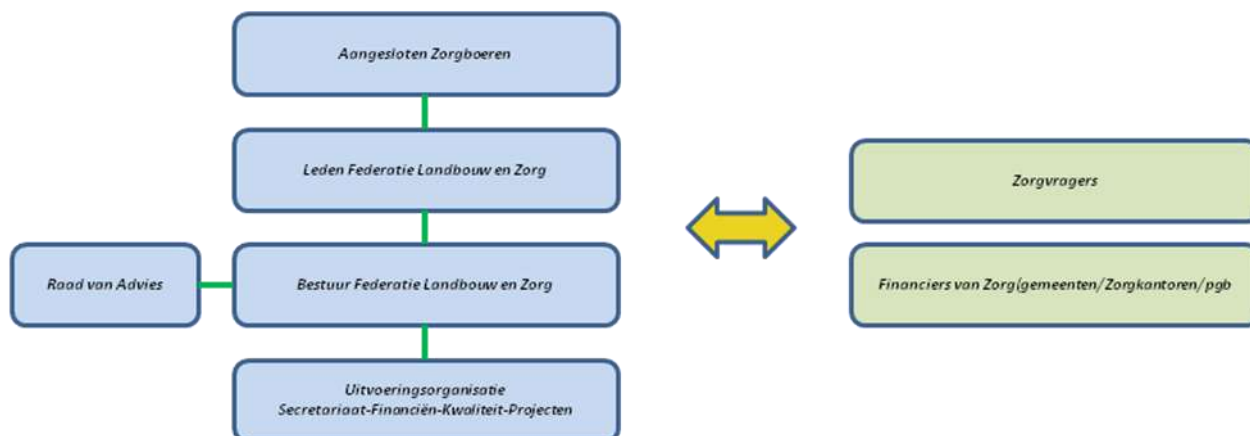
Aangesloten Zorgboeren

Leden Federatie Landbouw en Zorg

Raad van Advies

Bestuur Federatie Landbouw en Zorg

Uitvoeringsorganisatie
Secretariaat-Financiën-Kwaliteit-Projecten

Zorgvragers

Financiers van Zorg(gemeenten/Zorgkantoren/pgb